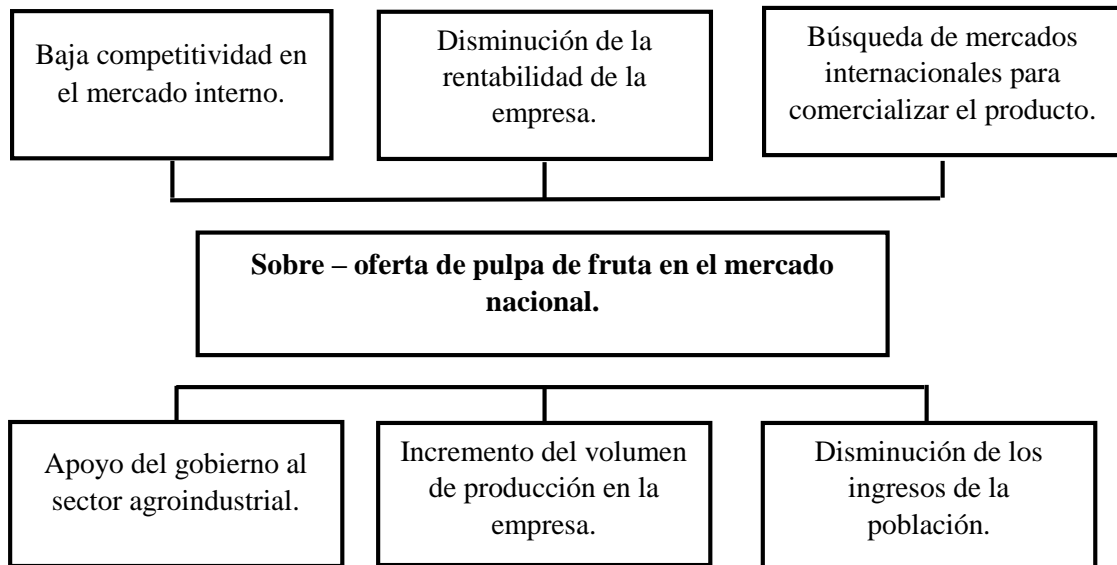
Baja competitividad en el mercado interno.

Disminución de la rentabilidad de la empresa.

Búsqueda de mercados internacionales para comercializar el producto.

**Sobre – oferta de pulpa de fruta en el mercado nacional.**

Apoyo del gobierno al sector agroindustrial.

Incremento del volumen de producción en la empresa.

Disminución de los ingresos de la población.